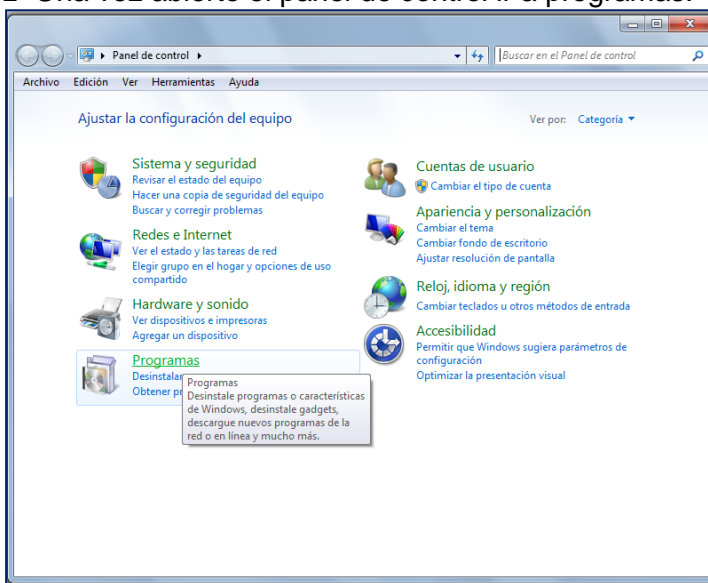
2- Una vez abierto el panel de control ir a programas.

Panel de control ▸

Buscar en el Panel de control

Archivo Edición Ver Herramientas Ayuda

Ajustar la configuración del equipo

Ver por: Categoría ▾

Sistema y seguridad
Revisar el estado del equipo
Hacer una copia de seguridad del equipo
Buscar y corregir problemas

Redes e Internet
Ver el estado y las tareas de red
Elegir grupo en el hogar y opciones de uso compartido

Hardware y sonido
Ver dispositivos e impresoras
Agregar un dispositivo

Programas
Desinstalar
Obtener pr

Programas
Desinstale programas o características de Windows, desinstale gadgets, descargue nuevos programas de la red o en línea y mucho más.

Cuentas de usuario
Cambiar el tipo de cuenta

Apariencia y personalización
Cambiar el tema
Cambiar fondo de escritorio
Ajustar resolución de pantalla

Reloj, idioma y región
Cambiar teclados u otros métodos de entrada

Accesibilidad
Permitir que Windows sugiera parámetros de configuración
Optimizar la presentación visual